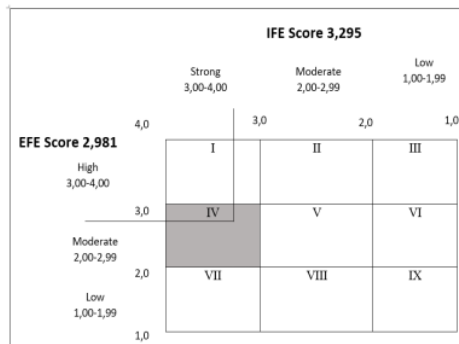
IFE Score 3,295

Strong
3,00-4,00

Moderate
2,00-2,99

Low
1,00-1,99

4,0
3,0
2,0
1,0

EFE Score 2,981

High
3,00-4,00

3,0

Moderate
2,00-2,99

2,0

Low
1,00-1,99

1,0

| | | |
|---|---|---|
| I | II | III |
| IV | V | VI |
| VII | VIII | IX |